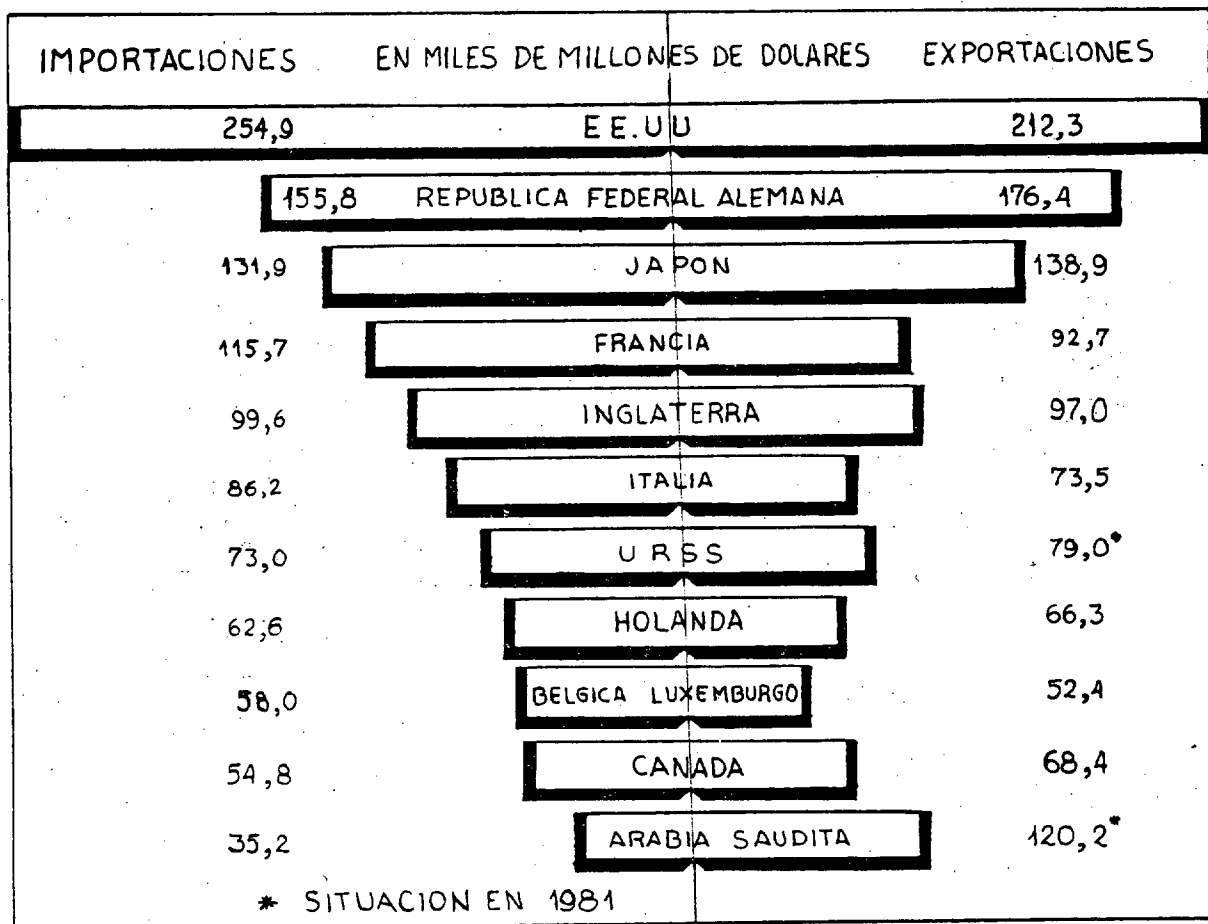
IMPORTACIONES EN MILES DE MILLONES DE DOLARES EXPORTACIONES

| IMPORTACIONES | | EXPORTACIONES |
|---|---|---|
| 254,9 | EE.UU | 212,3 |
| 155,8 | REPUBLICA FEDERAL ALEMANA | 176,4 |
| 131,9 | JAPON | 138,9 |
| 115,7 | FRANCIA | 92,7 |
| 99,6 | INGLATERRA | 97,0 |
| 86,2 | ITALIA | 73,5 |
| 73,0 | URSS | 79,0* |
| 62,6 | HOLANDA | 66,3 |
| 58,0 | BELGICA LUXEMBURGO | 52,4 |
| 54,8 | CANADA | 68,4 |
| 35,2 | ARABIA SAUDITA | 120,2* |

* SITUACION EN 1981